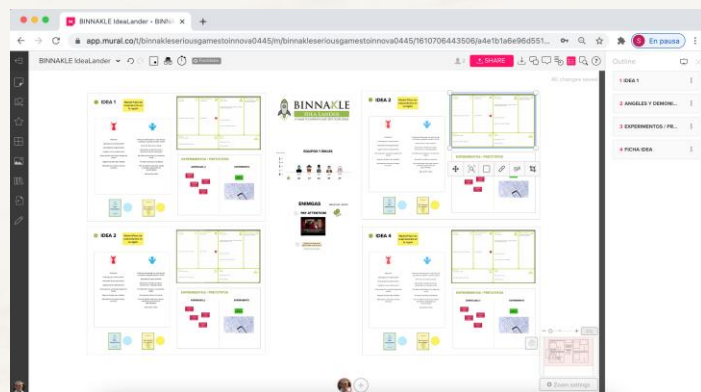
BINNAKLE IdeaLander • BINN ×

app.mural.co/t/binnakleseriousgamestoinnova0445/m/binnakleseriousgamestoinnova0445/1610706443506/a4e1b1a6e96d551...

En pausa

BINNAKLE IdeaLander

SHARE

All changes saved

Outline

1 IDEA 1

2 ANGELES Y DEMONI...

3 EXPERIMENTOS / PR...

4 FICHA IDEA

IDEA 1

IDEA 2

IDEA 3

IDEA 4

BINNAKLE

IDEA LANDER

EXPERIMENTOS / PROTOTIPOS

EQUIPOS Y ROLES

ENEMIGAS

Zoom settings